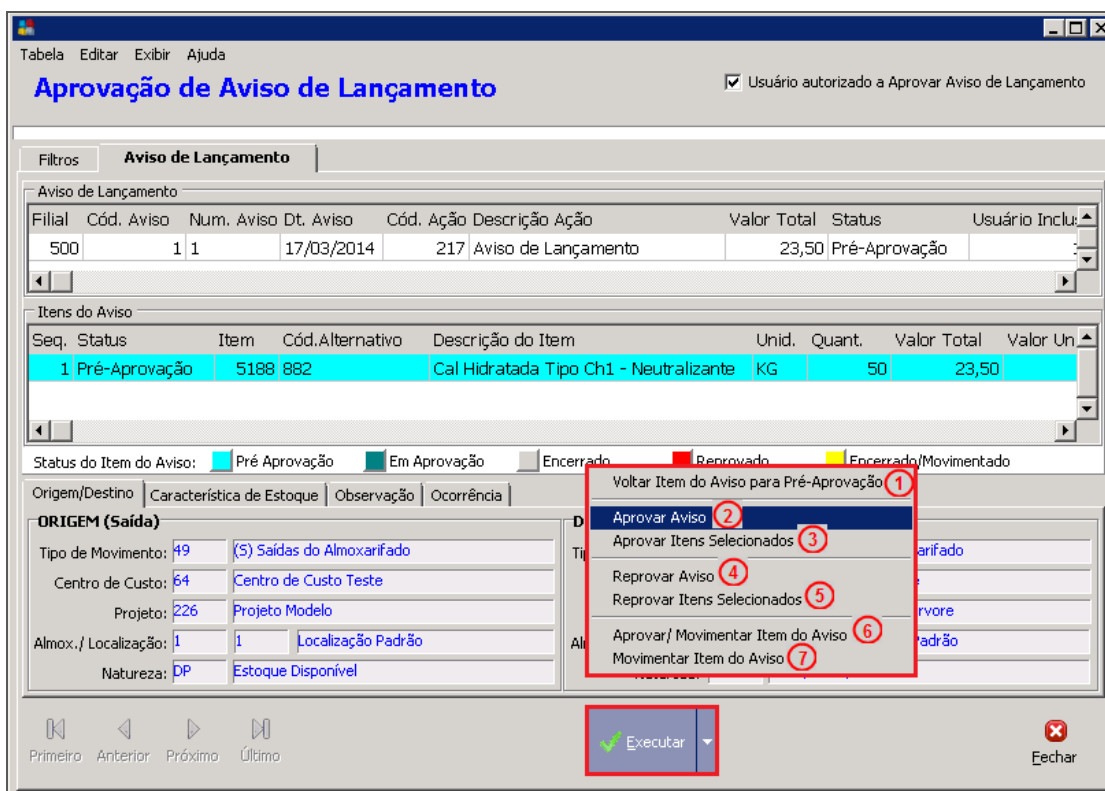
Tabela Editar Exibir Ajuda

Aprovação de Aviso de Lançamento

Usuário autorizado a Aprovar Aviso de Lançamento

Filtros | Aviso de Lançamento

Aviso de Lançamento

| Filial | Cód. Aviso | Num. Aviso | Dt. Aviso | Cód. Ação | Descrição Ação | Valor Total | Status | Usuário Inclu |
|---|---|---|---|---|---|---|---|---|
| 500 | 1 | 1 | 17/03/2014 | 217 | Aviso de Lançamento | 23,50 | Pré-Aprovação | |

Itens do Aviso

| Seq. | Status | Item | Cód.Alternativo | Descrição do Item | Unid. | Quant. | Valor Total | Valor Un |
|---|---|---|---|---|---|---|---|---|
| 1 | Pré-Aprovação | 5188 | 882 | Cal Hidratada Tipo Ch1 - Neutralizante | KG | 50 | 23,50 | |

Status do Item do Aviso: Pré Aprovação Em Aprovação Encerrado Reprovado Encerrado/Movimentado

Origem/Destino | Característica de Estoque | Observação | Ocorrência

ORIGEM (Saída)

Tipo de Movimento: 49 (S) Saídas do Almoxarifado
Centro de Custo: 64 Centro de Custo Teste
Projeto: 226 Projeto Modelo
Almox./ Localização: 1 1 Localização Padrão
Natureza: DP Estoque Disponível

D
Ti
arifado
e
rvore
Alı
Padrão

Voltar Item do Aviso para Pré-Aprovação 1
Aprovar Aviso 2
Aprovar Itens Selecionados 3
Reprovar Aviso 4
Reprovar Itens Selecionados 5
Aprovar/ Movimentar Item do Aviso 6
Movimentar Item do Aviso 7

Primeiro Anterior Próximo Último

Executar

Fechar